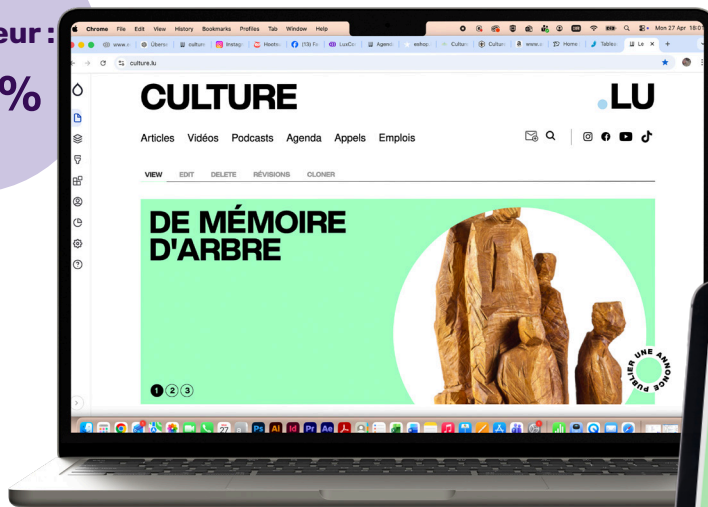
eur :
%

Chrome File Edit View History Bookmarks Profiles Tab Window Help
Mon 27 Apr 18:0
culture.lu

CULTURE .LU

Articles Vidéos Podcasts Agenda Appels Emplois

VIEW EDIT DELETE RÉVISIONS CLONER

DE MÉMOIRE D'ARBRE

1 2 3

PUBLIER UNE ANNONCE